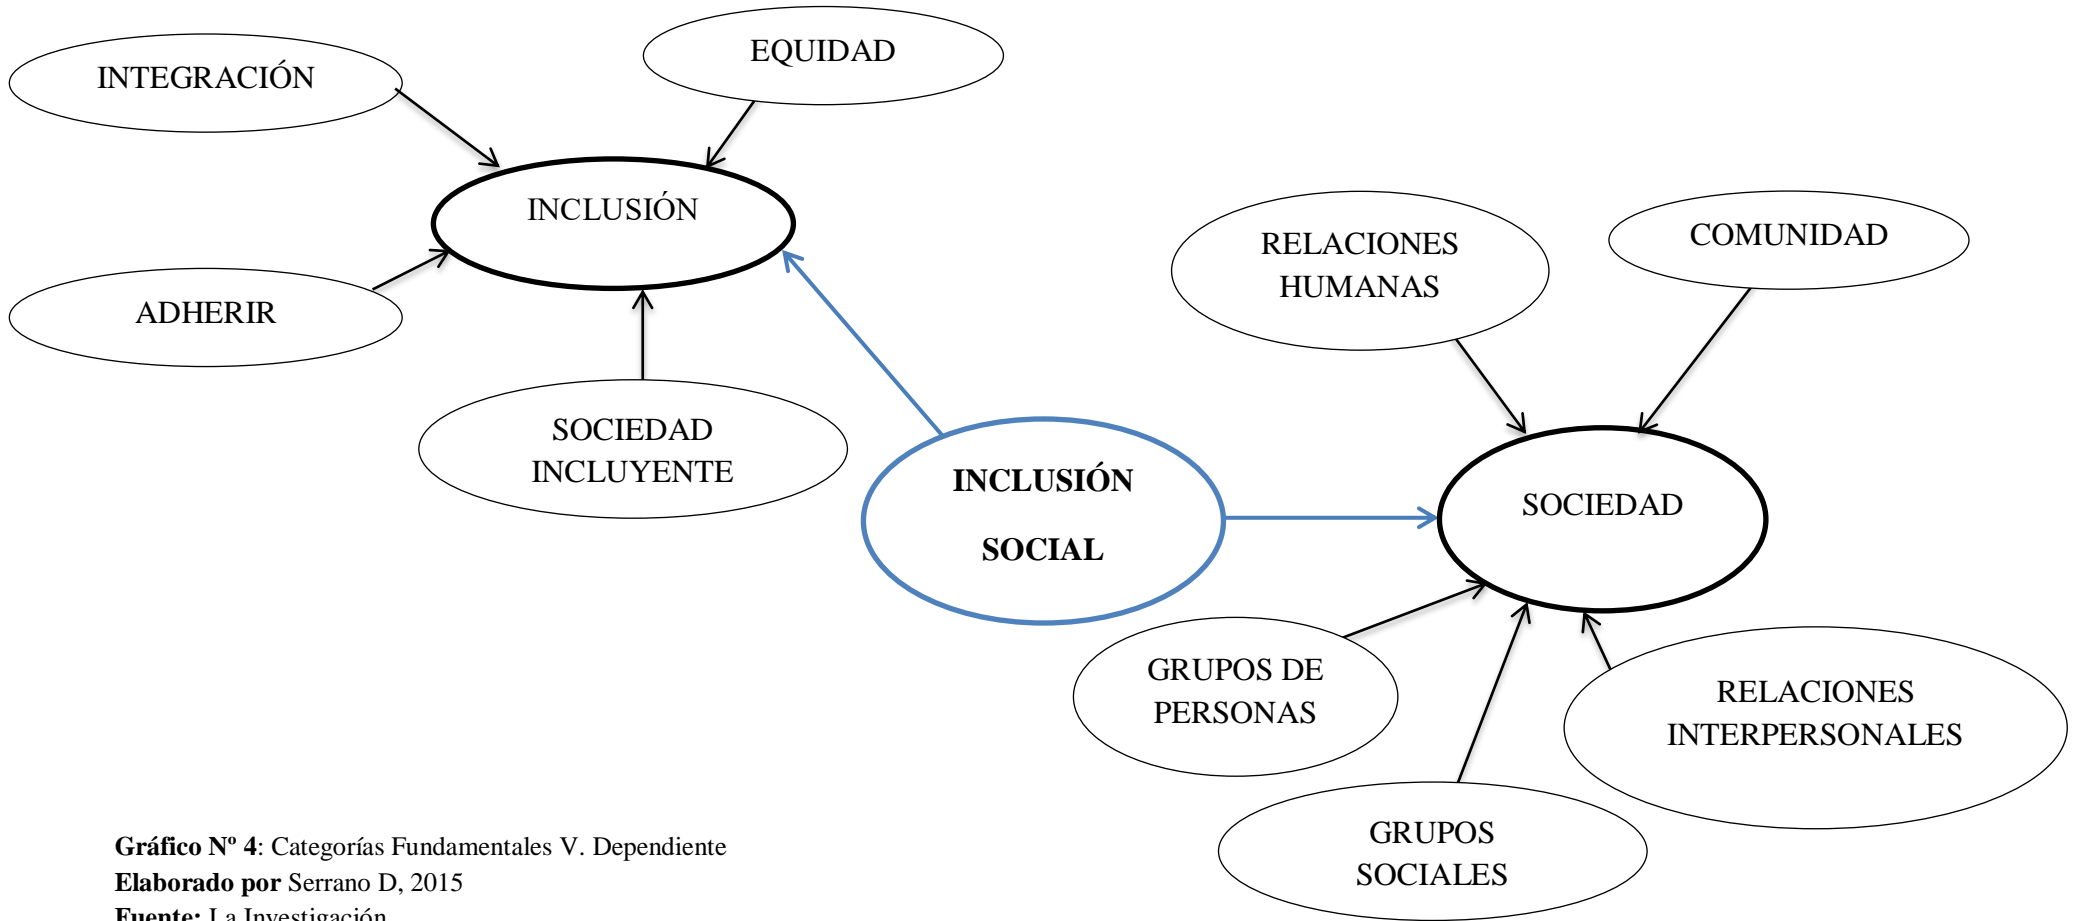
INTEGRACIÓN

EQUIDAD

INCLUSIÓN

ADHERIR

SOCIEDAD INCLUYENTE

INCLUSIÓN SOCIAL

RELACIONES HUMANAS

COMUNIDAD

SOCIEDAD

GRUPOS DE PERSONAS

GRUPOS SOCIALES

RELACIONES INTERPERSONALES

**Gráfico Nº 4**: Categorías Fundamentales V. Dependiente
**Elaborado por** Serrano D, 2015
**Fuente:** La Investigación